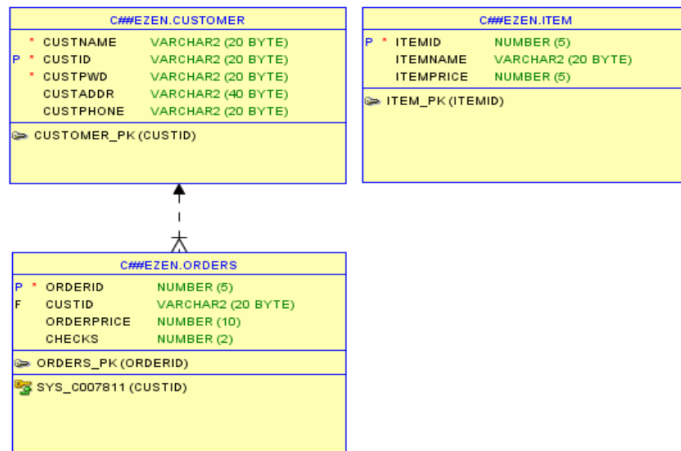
C##EZEN.CUSTOMER

| | | | |
|---|---|---|---|
| | * | CUSTNAME | VARCHAR2 (20 BYTE) |
| P | * | CUSTID | VARCHAR2 (20 BYTE) |
| | * | CUSTPWD | VARCHAR2 (20 BYTE) |
| | | CUSTADDR | VARCHAR2 (40 BYTE) |
| | | CUSTPHONE | VARCHAR2 (20 BYTE) |

CUSTOMER_PK (CUSTID)

C##EZEN.ITEM

| | | | |
|---|---|---|---|
| P | * | ITEMID | NUMBER (5) |
| | | ITEMNAME | VARCHAR2 (20 BYTE) |
| | | ITEMPRICE | NUMBER (5) |

ITEM_PK (ITEMID)

C##EZEN.ORDERS

| | | | |
|---|---|---|---|
| P | * | ORDERID | NUMBER (5) |
| F | | CUSTID | VARCHAR2 (20 BYTE) |
| | | ORDERPRICE | NUMBER (10) |
| | | CHECKS | NUMBER (2) |

ORDERS_PK (ORDERID)

SYS_C007811 (CUSTID)